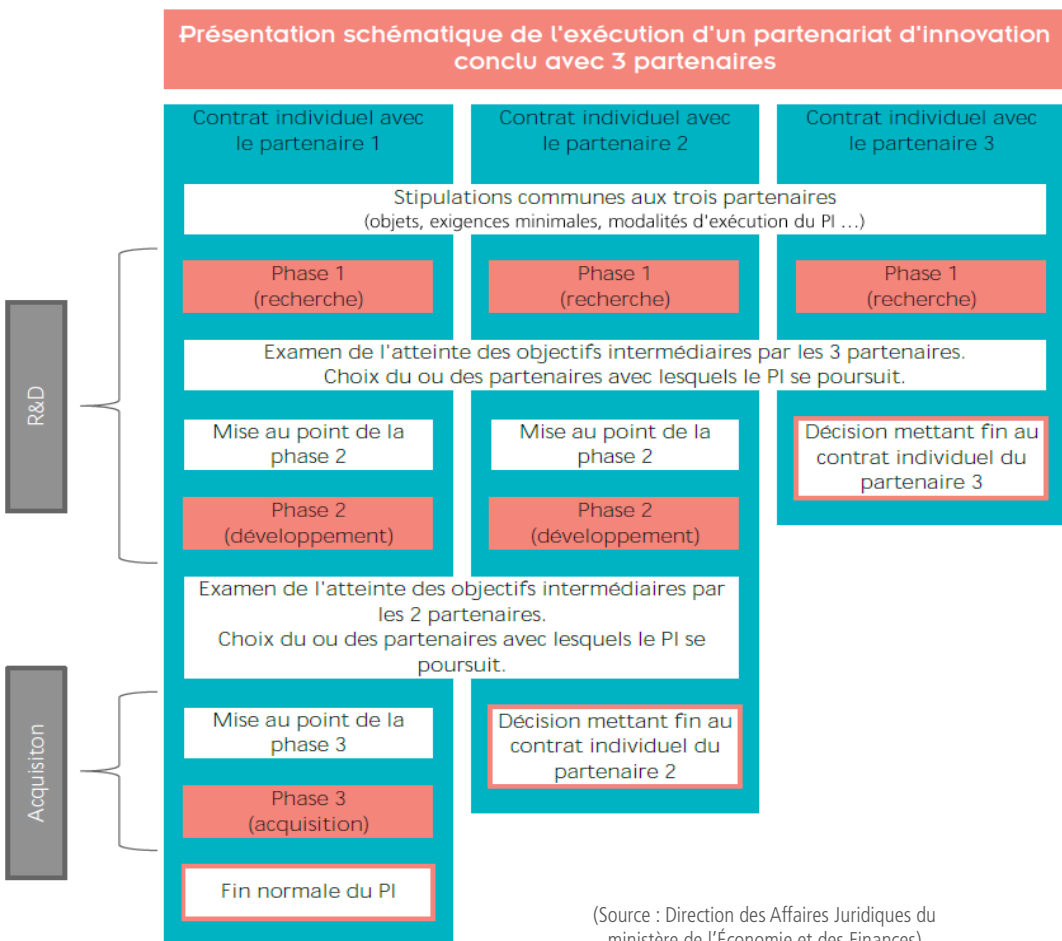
Présentation schématique de l'exécution d'un partenariat d'innovation conclu avec 3 partenaires

Contrat individuel avec le partenaire 1

Contrat individuel avec le partenaire 2

Contrat individuel avec le partenaire 3

Stipulations communes aux trois partenaires
(objets, exigences minimales, modalités d'exécution du PI …)

R&D

Phase 1
(recherche)

Phase 1
(recherche)

Phase 1
(recherche)

Examen de l'atteinte des objectifs intermédiaires par les 3 partenaires.
Choix du ou des partenaires avec lesquels le PI se poursuit.

Mise au point de la phase 2

Mise au point de la phase 2

Décision mettant fin au contrat individuel du partenaire 3

Phase 2
(développement)

Phase 2
(développement)

Examen de l'atteinte des objectifs intermédiaires par les 2 partenaires.
Choix du ou des partenaires avec lesquels le PI se poursuit.

Acquisiton

Mise au point de la phase 3

Décision mettant fin au contrat individuel du partenaire 2

Phase 3
(acquisition)

Fin normale du PI

(Source : Direction des Affaires Juridiques du ministère de l'Économie et des Finances)